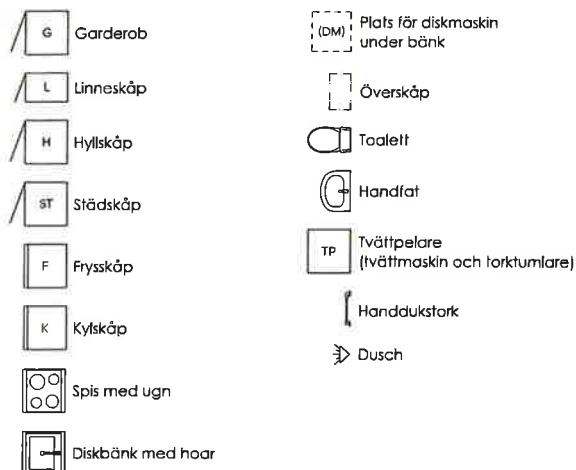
G Garderob

L Linneskåp

H Hyllskåp

ST Städskåp

F Frysskåp

K Kylskåp

Spis med ugn

Diskbänk med hoar

(DM) Plats för diskmaskin under bänk

Överskåp

Toalett

Handfat

TP Tvättpelare (tvättmaskin och torktumlare)

Handdukstork

Dusch